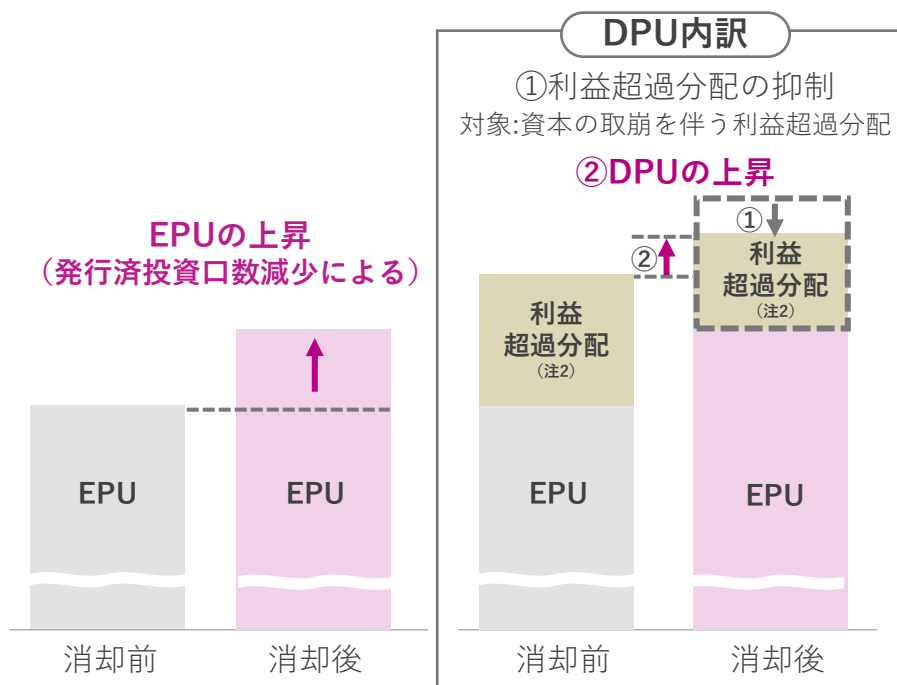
DPU内訳

①利益超過分配の抑制
対象:資本の取崩を伴う利益超過分配

②DPUの上昇

EPUの上昇
（発行済投資口数減少による）

EPU

EPU

利益
超過分配
（注2）

EPU

②

①

利益
超過分配
（注2）

EPU

消却前

消却後

消却前

消却後